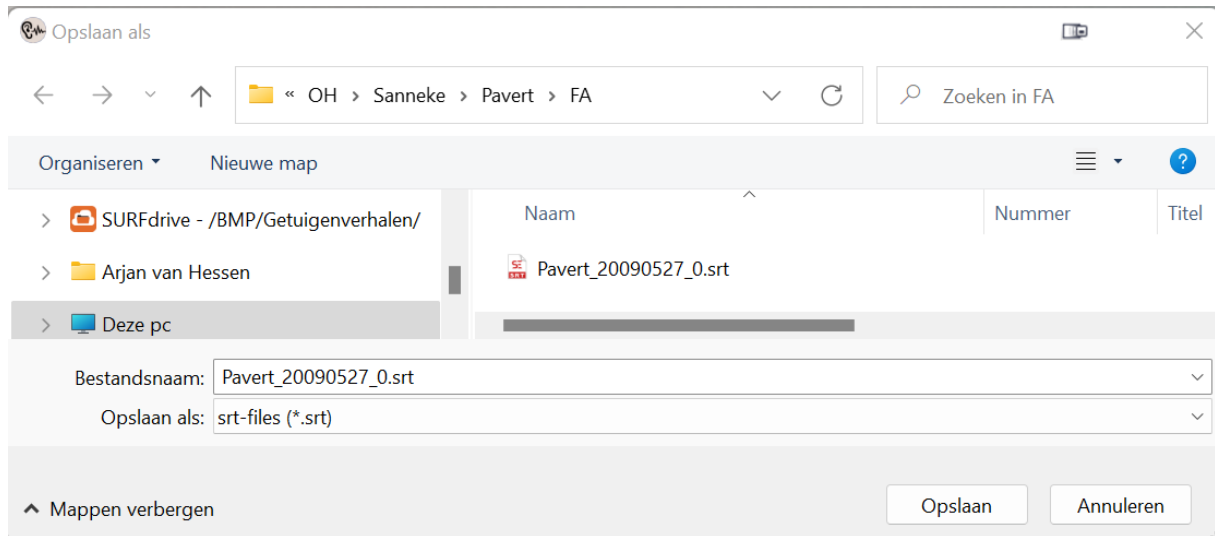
Opslaan als

« OH > Sanneke > Pavert > FA

Zoeken in FA

Organiseren ▾ Nieuwe map

SURFdrive - /BMP/Getuigenverhalen/
Arjan van Hessen
Deze pc

| Naam | Nummer | Titel |
|---|---|---|
| Pavert_20090527_0.srt | | |

Bestandsnaam: Pavert_20090527_0.srt
Opslaan als: srt-files (*.srt)

Mappen verbergen

Opslaan Annuleren